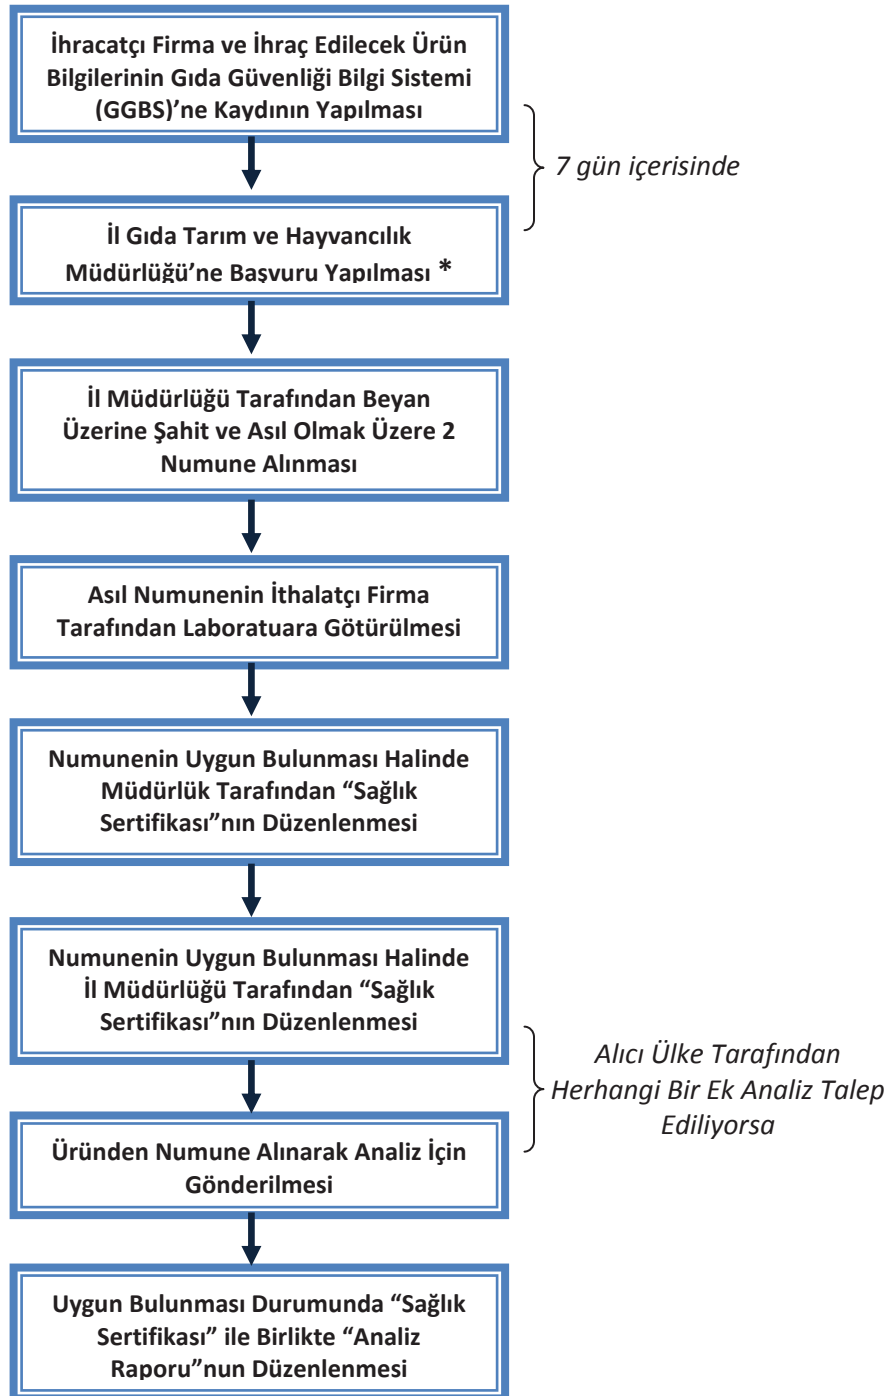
İhracatçı Firma ve İhraç Edilecek Ürün Bilgilerinin Gıda Güvenliği Bilgi Sistemi (GGBS)'ne Kaydının Yapılması

7 gün içerisinde

İl Gıda Tarım ve Hayvancılık Müdürlüğü'ne Başvuru Yapılması *

İl Müdürlüğü Tarafından Beyan Üzerine Şahit ve Asıl Olmak Üzere 2 Numune Alınması

Asıl Numunenin İthalatçı Firma Tarafından Laboratuara Götürülmesi

Numunenin Uygun Bulunması Halinde Müdürlük Tarafından "Sağlık Sertifikası"nın Düzenlenmesi

Numunenin Uygun Bulunması Halinde İl Müdürlüğü Tarafından "Sağlık Sertifikası"nın Düzenlenmesi

Alıcı Ülke Tarafından Herhangi Bir Ek Analiz Talep Ediliyorsa

Üründen Numune Alınarak Analiz İçin Gönderilmesi

Uygun Bulunması Durumunda "Sağlık Sertifikası" ile Birlikte "Analiz Raporu"nun Düzenlenmesi